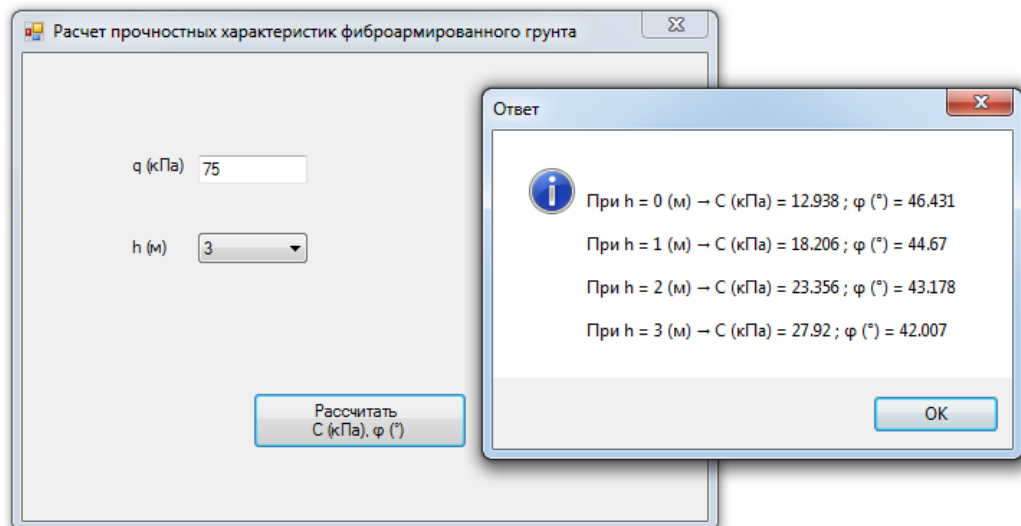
Расчет прочностных характеристик фиброармированного грунта

q (кПа) 75

h (м) 3

Рассчитать
C (кПа), φ (°)

Ответ

При h = 0 (м) → C (кПа) = 12.938 ; φ (°) = 46.431

При h = 1 (м) → C (кПа) = 18.206 ; φ (°) = 44.67

При h = 2 (м) → C (кПа) = 23.356 ; φ (°) = 43.178

При h = 3 (м) → C (кПа) = 27.92 ; φ (°) = 42.007

OK